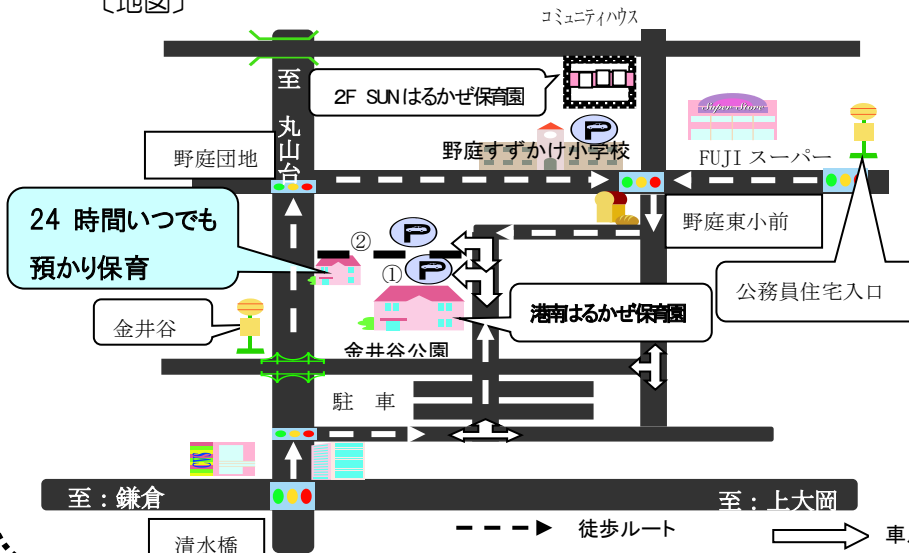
〔地図〕

コミュニティハウス

至
丸山台

2F SUNはるかぜ保育園

野庭団地

野庭すずかけ小学校

FUJI スーパー

super store

24 時間いつでも
預かり保育

②
P
①
P

野庭東小前

公務員住宅入口

金井谷

港南はるかぜ保育園

金井谷公園

駐　車

至：鎌倉

至：上大岡

清水橋

徒歩ルート

車